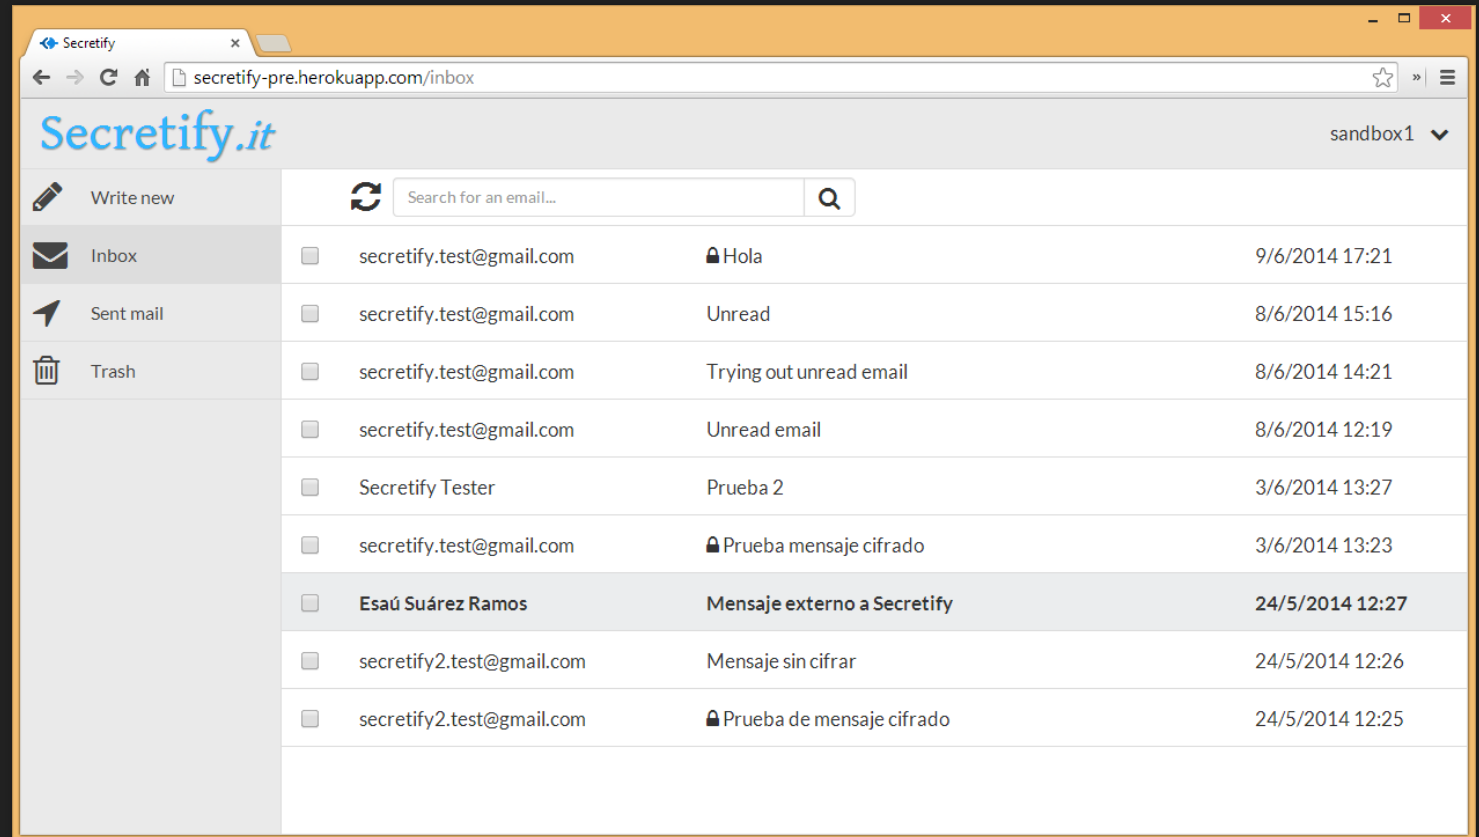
Secretify

secretify-pre.herokuapp.com/inbox

Secretify.it

sandbox1

Write new

Inbox

Sent mail

Trash

Search for an email...

| | | | |
|---|---|---|---|
| | secretify.test@gmail.com | Hola | 9/6/2014 17:21 |
| | secretify.test@gmail.com | Unread | 8/6/2014 15:16 |
| | secretify.test@gmail.com | Trying out unread email | 8/6/2014 14:21 |
| | secretify.test@gmail.com | Unread email | 8/6/2014 12:19 |
| | Secretify Tester | Prueba 2 | 3/6/2014 13:27 |
| | secretify.test@gmail.com | Prueba mensaje cifrado | 3/6/2014 13:23 |
| | **Esaú Suárez Ramos** | **Mensaje externo a Secretify** | **24/5/2014 12:27** |
| | secretify2.test@gmail.com | Mensaje sin cifrar | 24/5/2014 12:26 |
| | secretify2.test@gmail.com | Prueba de mensaje cifrado | 24/5/2014 12:25 |